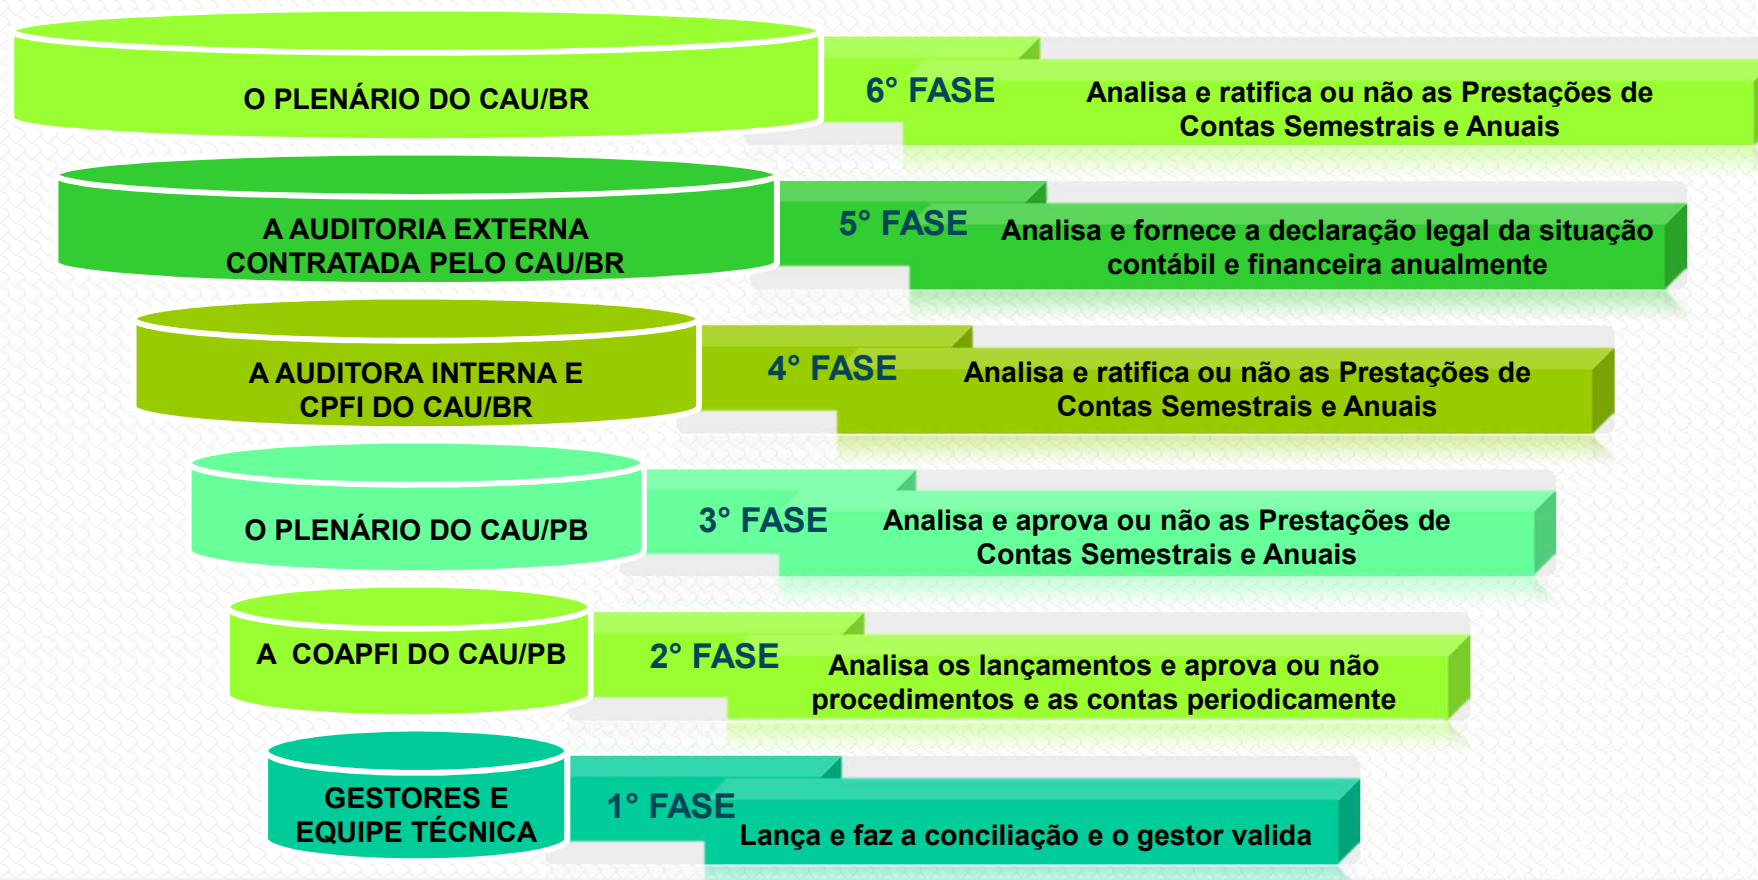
O PLENÁRIO DO CAU/BR

6° FASE

Analisa e ratifica ou não as Prestações de Contas Semestrais e Anuais

A AUDITORIA EXTERNA CONTRATADA PELO CAU/BR

5° FASE

Analisa e fornece a declaração legal da situação contábil e financeira anualmente

A AUDITORA INTERNA E CPFI DO CAU/BR

4° FASE

Analisa e ratifica ou não as Prestações de Contas Semestrais e Anuais

O PLENÁRIO DO CAU/PB

3° FASE

Analisa e aprova ou não as Prestações de Contas Semestrais e Anuais

A COAPFI DO CAU/PB

2° FASE

Analisa os lançamentos e aprova ou não procedimentos e as contas periodicamente

GESTORES E EQUIPE TÉCNICA

1° FASE

Lança e faz a conciliação e o gestor valida